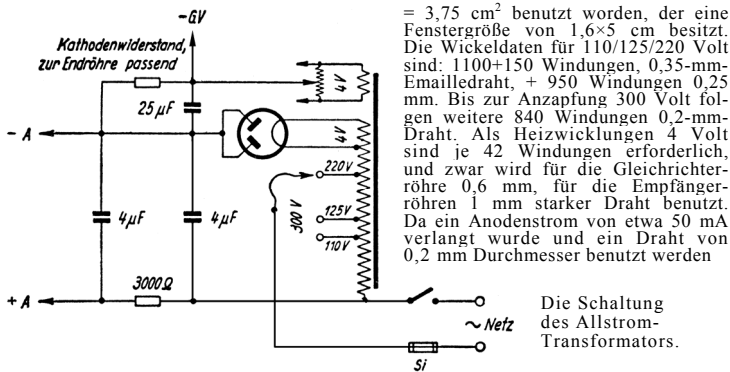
-GV

Kathodenwiderstand, zur Endröhre passend

25 µF

4V

4V

- A

220V

125V

110V

300 V

4µF

4µF

3000Ω

+ A

~ Netz

Si

= 3,75 cm² benutzt worden, der eine Fenstergröße von 1,6×5 cm besitzt. Die Wickeldaten für 110/125/220 Volt sind: 1100+150 Windungen, 0,35-mm-Emailledraht, + 950 Windungen 0,25 mm. Bis zur Anzapfung 300 Volt folgen weitere 840 Windungen 0,2-mm-Draht. Als Heizwicklungen 4 Volt sind je 42 Windungen erforderlich, und zwar wird für die Gleichrichterröhre 0,6 mm, für die Empfängerröhren 1 mm starker Draht benutzt. Da ein Anodenstrom von etwa 50 mA verlangt wurde und ein Draht von 0,2 mm Durchmesser benutzt werden

Die Schaltung des Allstrom-Transformators.